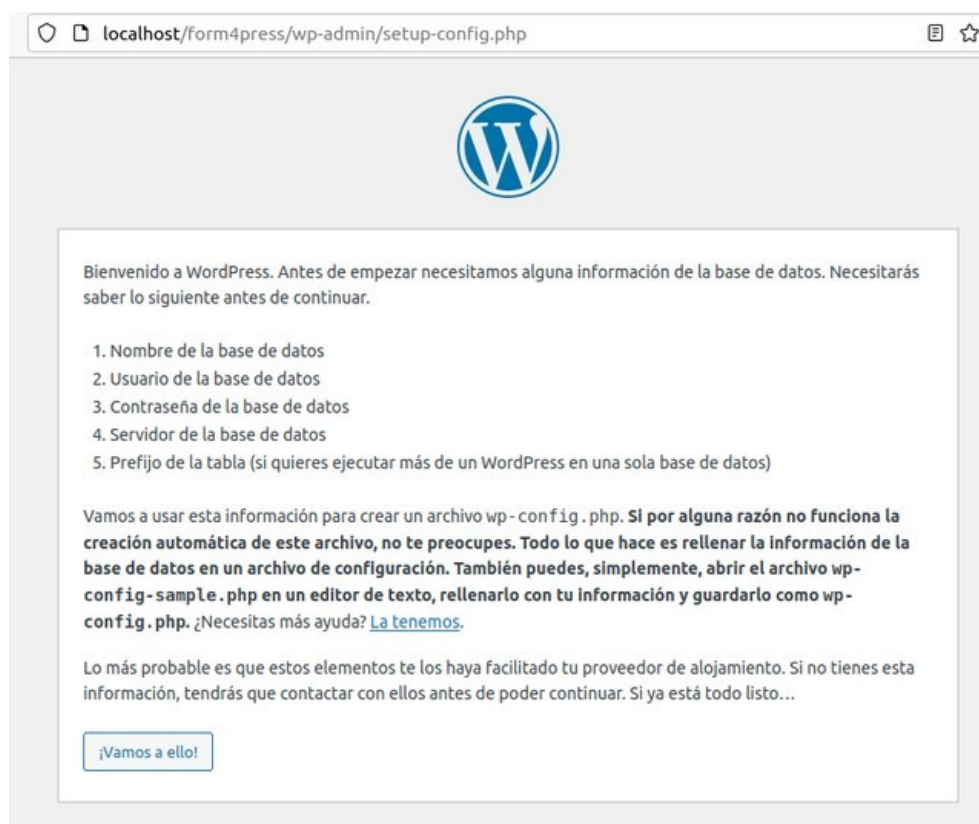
localhost/form4press/wp-admin/setup-config.php

Bienvenido a WordPress. Antes de empezar necesitamos alguna información de la base de datos. Necesitarás saber lo siguiente antes de continuar.

1. Nombre de la base de datos
2. Usuario de la base de datos
3. Contraseña de la base de datos
4. Servidor de la base de datos
5. Prefijo de la tabla (si quieres ejecutar más de un WordPress en una sola base de datos)

Vamos a usar esta información para crear un archivo wp-config.php. **Si por alguna razón no funciona la creación automática de este archivo, no te preocupes. Todo lo que hace es rellenar la información de la base de datos en un archivo de configuración. También puedes, simplemente, abrir el archivo wp-config-sample.php en un editor de texto, rellenarlo con tu información y guardarlo como wp-config.php.** ¿Necesitas más ayuda? La tenemos.

Lo más probable es que estos elementos te los haya facilitado tu proveedor de alojamiento. Si no tienes esta información, tendrás que contactar con ellos antes de poder continuar. Si ya está todo listo…

¡Vamos a ello!